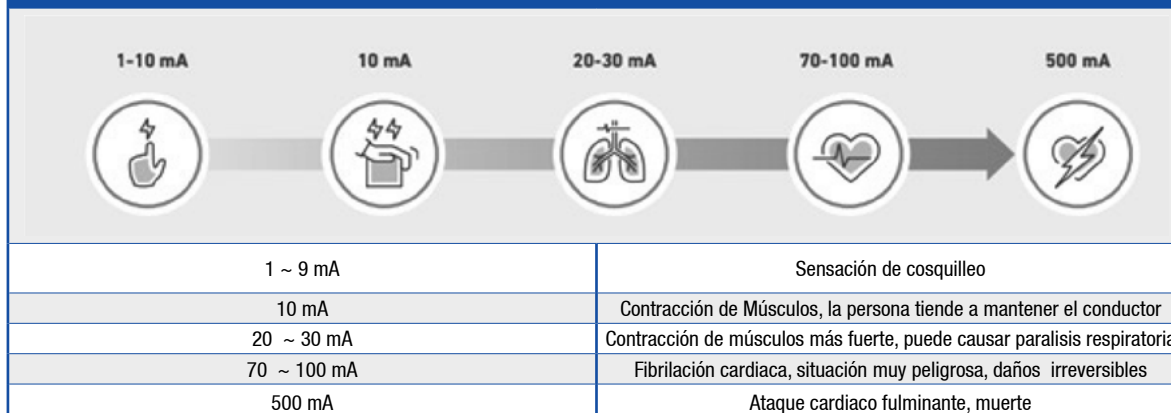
1-10 mA
10 mA
20-30 mA
70-100 mA
500 mA

| | |
|---|---|
| 1 ~ 9 mA | Sensación de cosquilleo |
| 10 mA | Contracción de Músculos, la persona tiende a mantener el conductor |
| 20 ~ 30 mA | Contracción de músculos más fuerte, puede causar paralisis respiratoria |
| 70 ~ 100 mA | Fibrilación cardiaca, situación muy peligrosa, daños irreversibles |
| 500 mA | Ataque cardiaco fulminante, muerte |